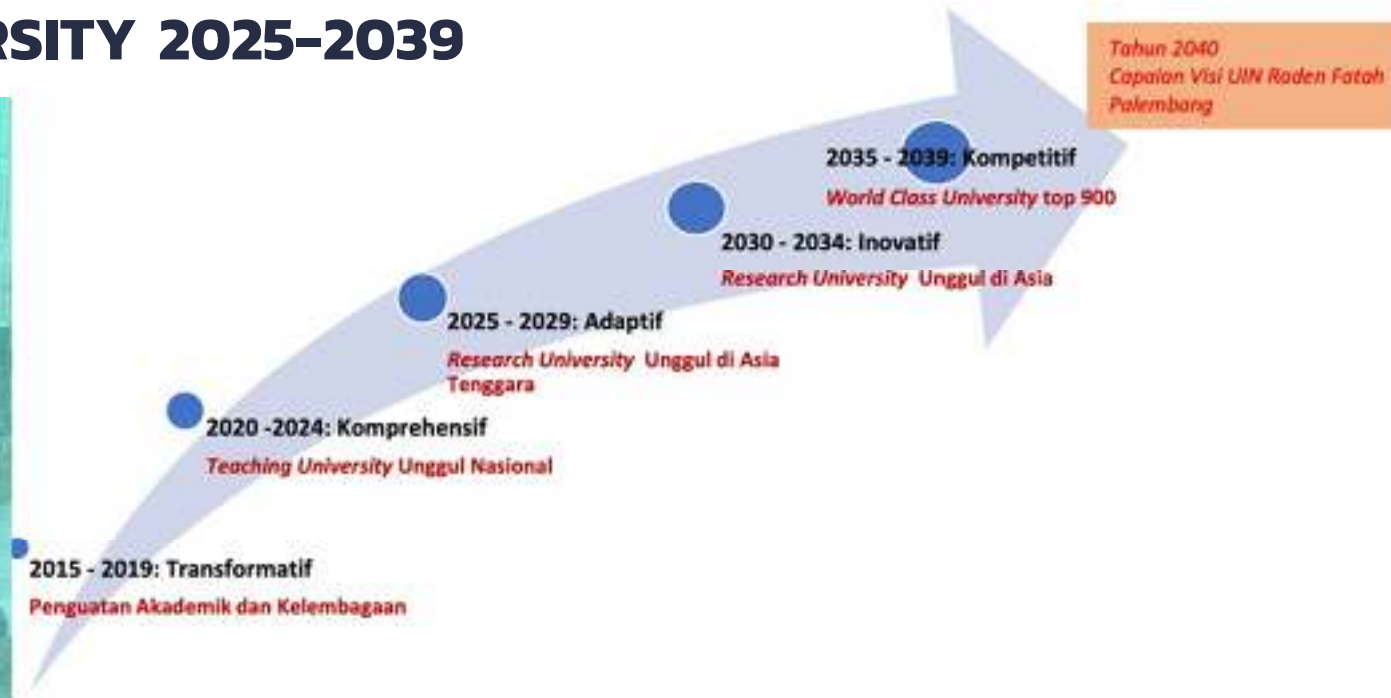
RSITY 2025-2039

Tahun 2040
Capaian Visi UIN Raden Fatah Palembang

2035 - 2039: Kompetitif
World Class University top 900

2030 - 2034: Inovatif
Research University Unggul di Asia

2025 - 2029: Adaptif
Research University Unggul di Asia Tenggara

2020 -2024: Komprehensif
Teaching University Unggul Nasional

2015 - 2019: Transformatif
Penguatan Akademik dan Kelembagaan